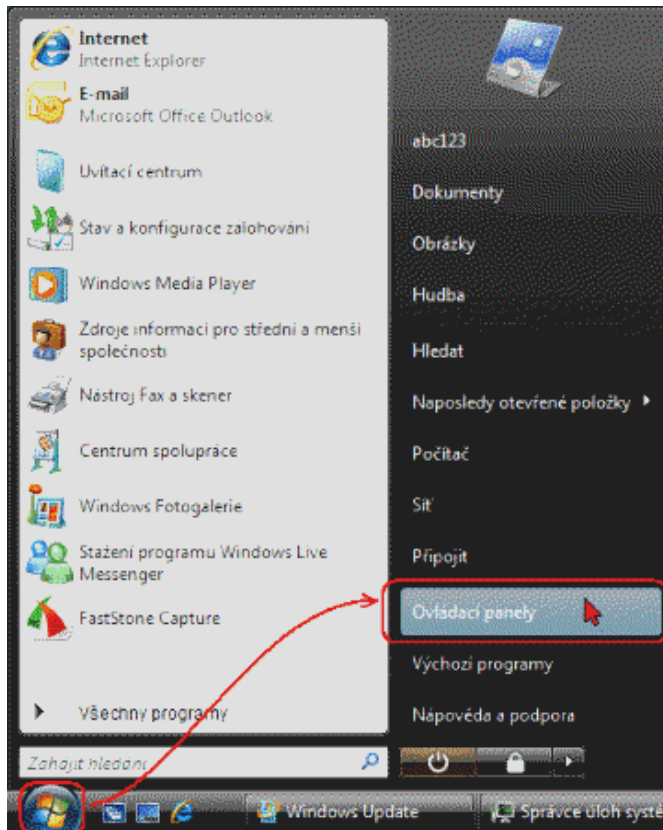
Internet
Internet Explorer

E-mail
Microsoft Office Outlook

Uvítací centrum

Stav a konfigurace zálohování

Windows Media Player

Zdroje informací pro střední a menší společnosti

Nástroj Fax a skener

Centrum spolupráce

Windows Fotogalerie

Stažení programu Windows Live Messenger

FastStone Capture

Všechny programy

Zahájit hledání

abc123

Dokumenty

Obrázky

Hudba

Hledat

Naposledy otevřené položky

Počítač

Síť

Připojit

Ovládací panely

Výchozí programy

Nápověda a podpora

Windows Update

Správce úloh systé